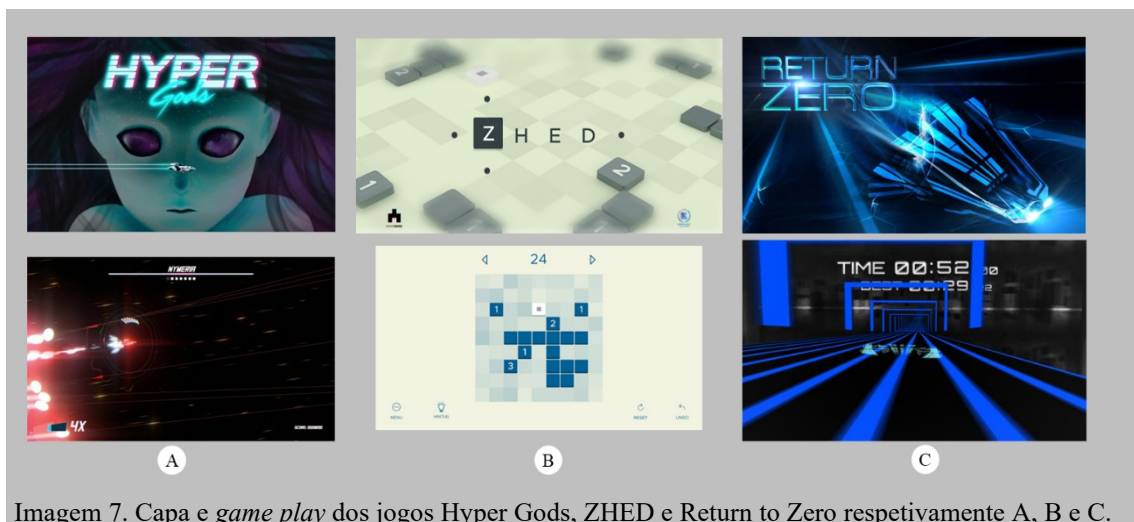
HYPER Gods

NYMERIA

4X

SCORE: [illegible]

Z H E D

2

1

2

◁ 24 ▷

1 1

2

1

3

MENU HINTUS RESET UNDO

RETURN ZERO

TIME 00:52 00

BEST 00:29 2

A

B

C

Imagem 7. Capa e *game play* dos jogos Hyper Gods, ZHED e Return to Zero respetivamente A, B e C.